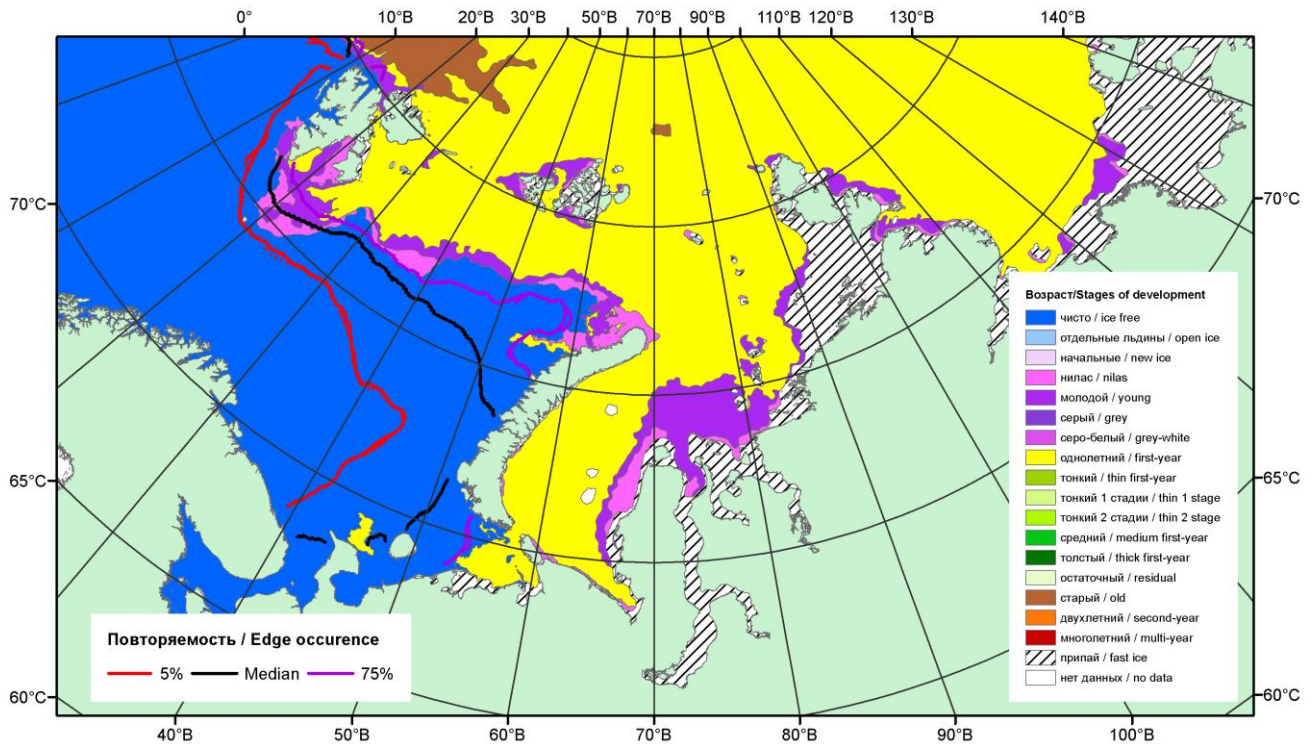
0° 10°В 20°В 30°В 50°В 70°В 90°В 110°В 120°В 130°В 140°В

70°С 65°С 60°С

70°С 65°С 60°С

40°В 50°В 60°В 70°В 80°В 90°В 100°В

Возраст/Stages of development
чисто / ice free
отдельные льдины / open ice
начальные / new ice
нилас / nilas
молодой / young
серый / grey
серо-белый / grey-white
однолетний / first-year
тонкий / thin first-year
тонкий 1 стадии / thin 1 stage
тонкий 2 стадии / thin 2 stage
средний / medium first-year
толстый / thick first-year
остаточный / residual
старый / old
двухлетний / second-year
многолетний / multi-year
припай / fast ice
нет данных / no data

Повторяемость / Edge occurence
5% Median 75%